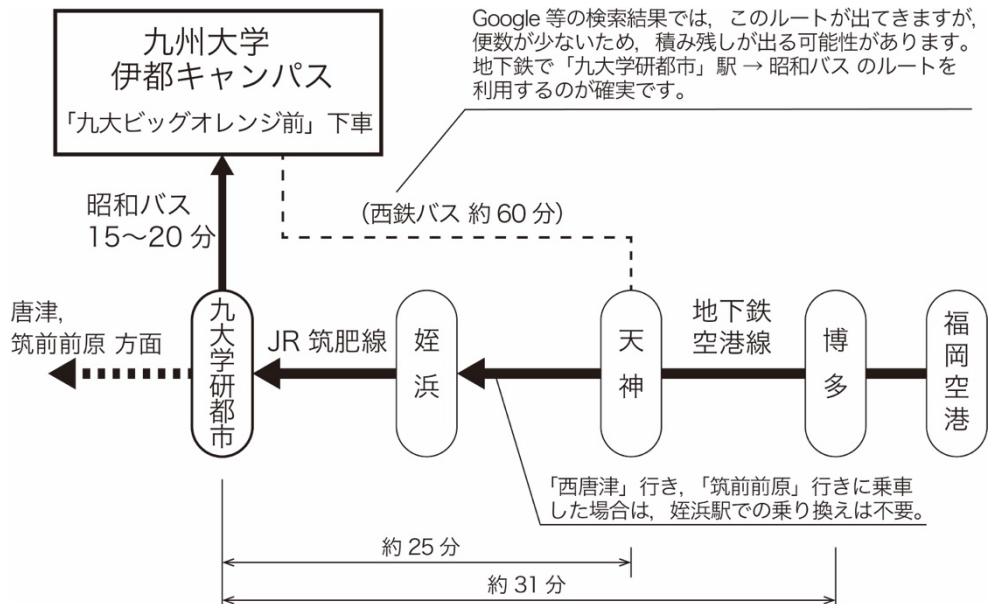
九州大学
伊都キャンパス
「九大ビッグオレンジ前」下車

Google 等の検索結果では，このルートが出てきますが，便数が少ないため，積み残しが出る可能性があります。地下鉄で「九大学研都市」駅 → 昭和バス のルートを利用するのが確実です。

昭和バス
15〜20 分

(西鉄バス 約 60 分)

唐津,
筑前前原 方面

九大学研都市

JR 筑肥線

姪浜

天神

地下鉄
空港線

博多

福岡空港

「西唐津」行き，「筑前前原」行きに乗車した場合は，姪浜駅での乗り換えは不要。

約 25 分

約 31 分